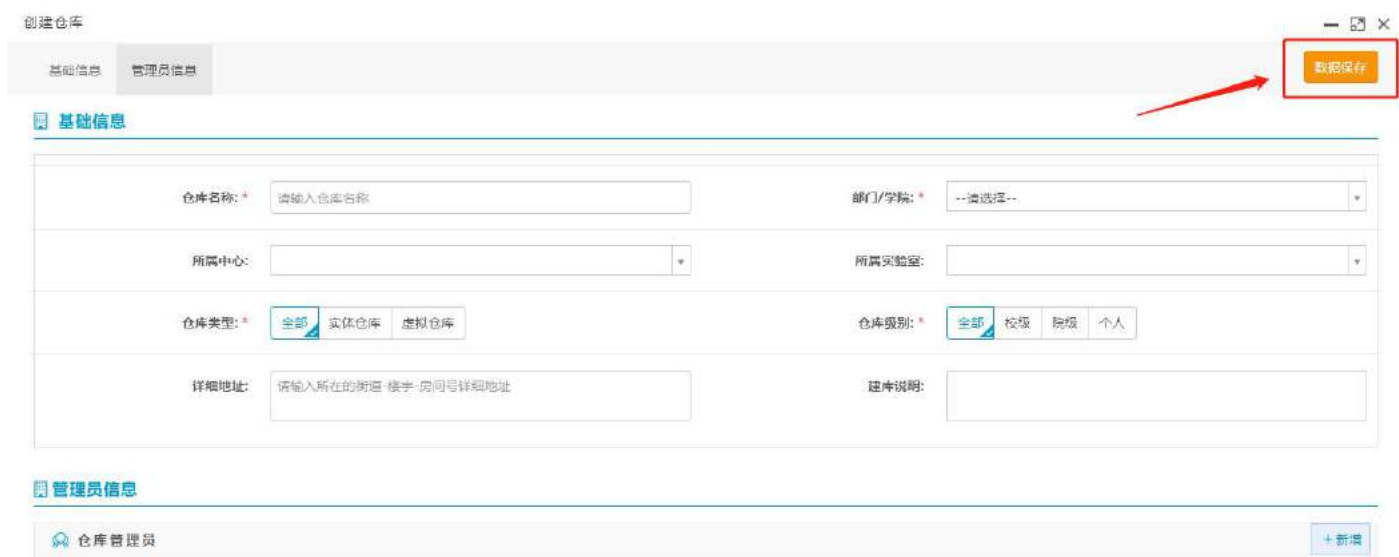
创建仓库

基础信息 管理员信息

数据保存

基础信息

仓库名称: * 请输入仓库名称

部门/学院: * --请选择--

所属中心:

所属实验室:

仓库类型: * 全部 实体仓库 虚拟仓库

仓库级别: * 全部 校级 院级 个人

详细地址: 请输入所在的街道·楼宇·房间号详细地址

建库说明:

管理员信息

仓库管理员

+新增